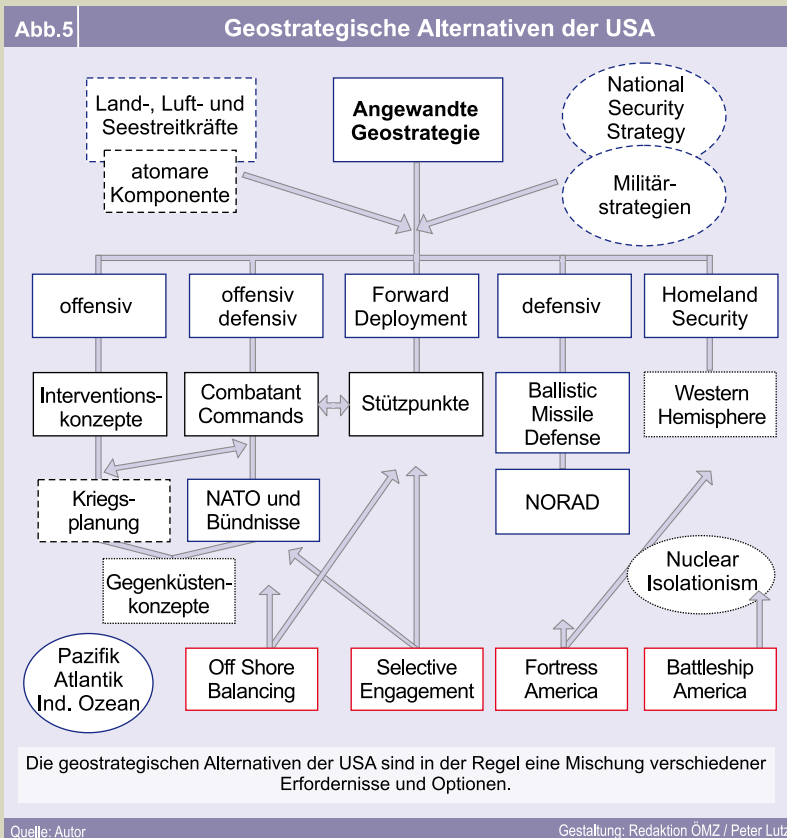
Abb.5

Geostrategische Alternativen der USA

Land-, Luft- und Seestreitkräfte

atomare Komponente

Angewandte Geostrategie

National Security Strategy

Militärstrategien

offensiv

offensiv defensiv

Forward Deployment

defensiv

Homeland Security

Interventionskonzepte

Combatant Commands

Stützpunkte

Ballistic Missile Defense

Western Hemisphere

Kriegsplanung

NATO und Bündnisse

NORAD

Gegenküstenkonzepte

Nuclear Isolationism

Pazifik Atlantik Ind. Ozean

Off Shore Balancing

Selective Engagement

Fortress America

Battleship America

Die geostrategischen Alternativen der USA sind in der Regel eine Mischung verschiedener Erfordernisse und Optionen.

Quelle: Autor

Gestaltung: Redaktion ÖMZ / Peter Lutz